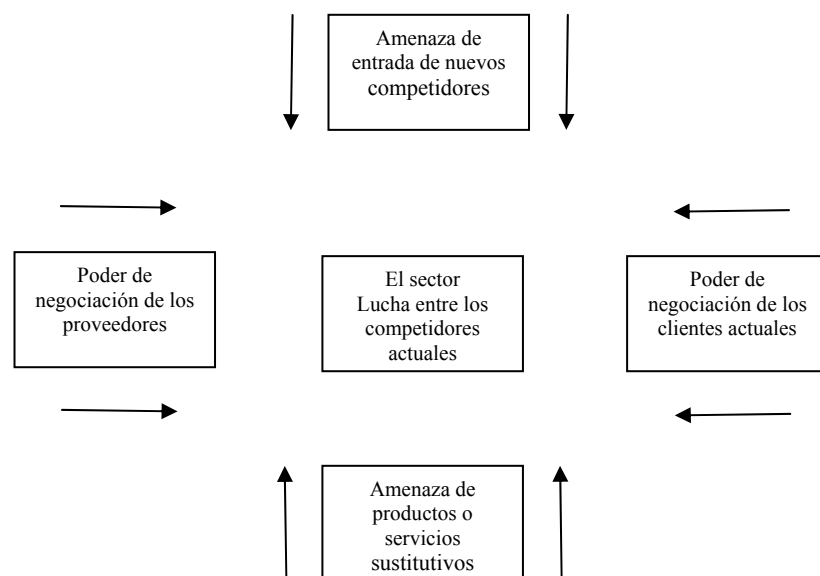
Amenaza de entrada de nuevos competidores

Poder de negociación de los proveedores

El sector
Lucha entre los competidores actuales

Poder de negociación de los clientes actuales

Amenaza de productos o servicios sustitutivos